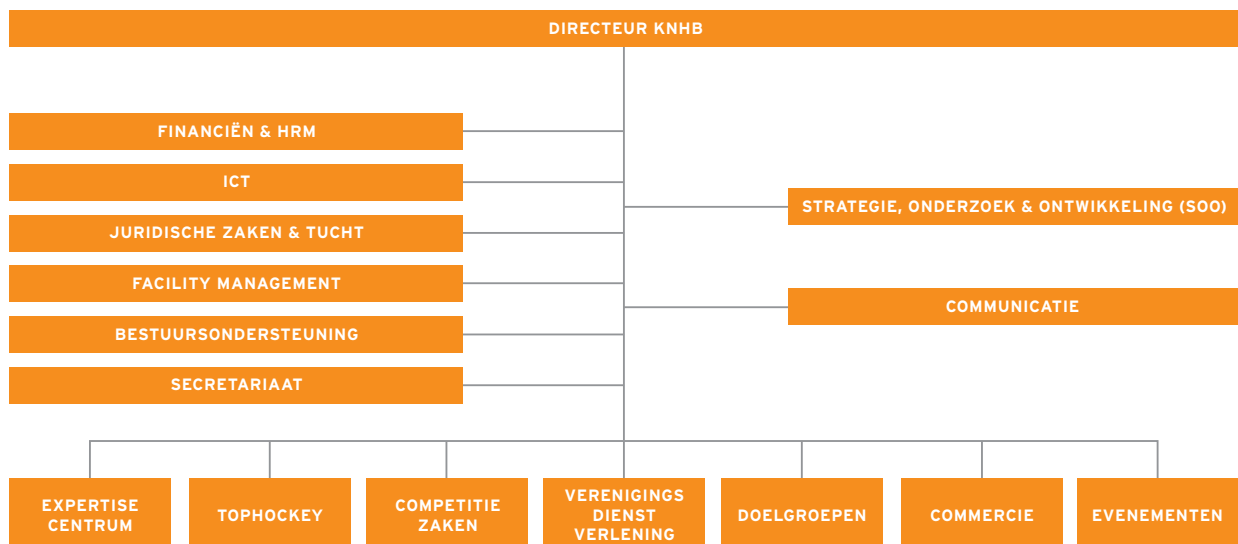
DIRECTEUR KNHB

FINANCIËN & HRM

ICT

JURIDISCHE ZAKEN & TUCHT

FACILITY MANAGEMENT

BESTUURSONDERSTEUNING

SECRETARIAAT

STRATEGIE, ONDERZOEK & ONTWIKKELING (SOO)

COMMUNICATIE

EXPERTISE CENTRUM

TOPHOCKEY

COMPETITIE ZAKEN

VERENIGINGS DIENST VERLENING

DOELGROEPEN

COMMERCIE

EVENEMENTEN